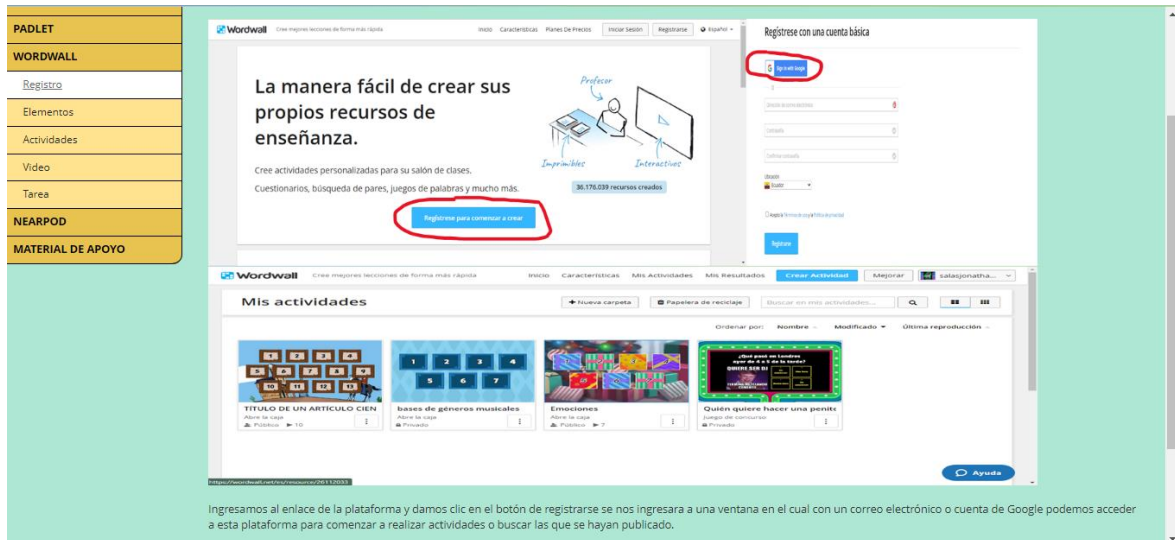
PADLET
WORDWALL
Registro
Elementos
Actividades
Video
Tarea
NEARPOD
MATERIAL DE APOYO

Wordwall Cree mejores lecciones de forma más rápida
Inicio Características Planes De Precios Iniciar Sesión Registrarse Español

La manera fácil de crear sus propios recursos de enseñanza.

Cree actividades personalizadas para su salón de clases.
Cuestionarios, búsqueda de pares, juegos de palabras y mucho más.

Profesor
Imprimibles
Interactivos

36.176.039 recursos creados

Regístrese para comenzar a crear

Regístrese con una cuenta básica
Sign in with Google
Dirección de correo electrónico
Contraseña
Confirmar contraseña
Ubicación
Ecuador
Acepto los Términos de uso y la Política de privacidad
Registrarse

Wordwall Cree mejores lecciones de forma más rápida
Inicio Características Mis Actividades Mis Resultados Crear Actividad Mejorar salasjonatha...

Mis actividades
+ Nueva carpeta Papelera de reciclaje Buscar en mis actividades...
Ordenar por: Nombre Modificado Última reproducción

1 2 3 4 5 6 7 8 9 10 11 12 13
TÍTULO DE UN ARTÍCULO CIEN
Abre la caja
Público 10

1 2 3 4 5 6 7
bases de géneros musicales
Abre la caja
Privado

Emociones
Abre la caja
Público 7

¿Qué pasó en Londres ayer de 4 a 5 de la tarde?
QUIERE SER EL
Quién quiere hacer una penits
Juego de concurso
Privado

https://wordwall.net/es/resource/26112033
Ayuda

Ingresamos al enlace de la plataforma y damos clic en el botón de registrarse se nos ingresara a una ventana en el cual con un correo electrónico o cuenta de Google podemos acceder a esta plataforma para comenzar a realizar actividades o buscar las que se hayan publicado.